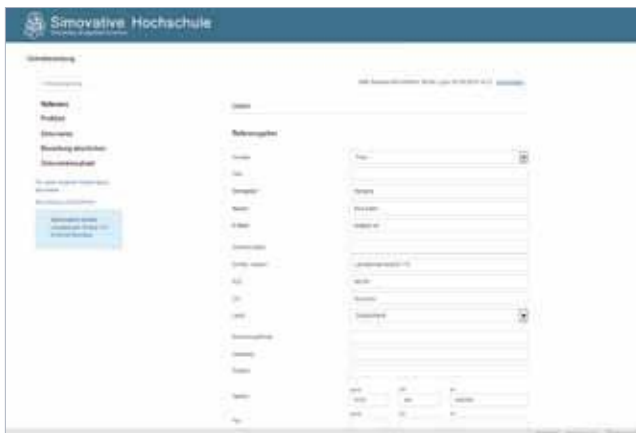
Simovative Hochschule

Onlinebewerbung

Referenz
Profildat
Dokumente
Bewerbung abschließen
Dokumentenkorb

Daten

Referenzgaben

Anrede
Titel
Vorname
Name
E-Mail

Straße, Hausnr.
PLZ
Ort
Land

Telefon